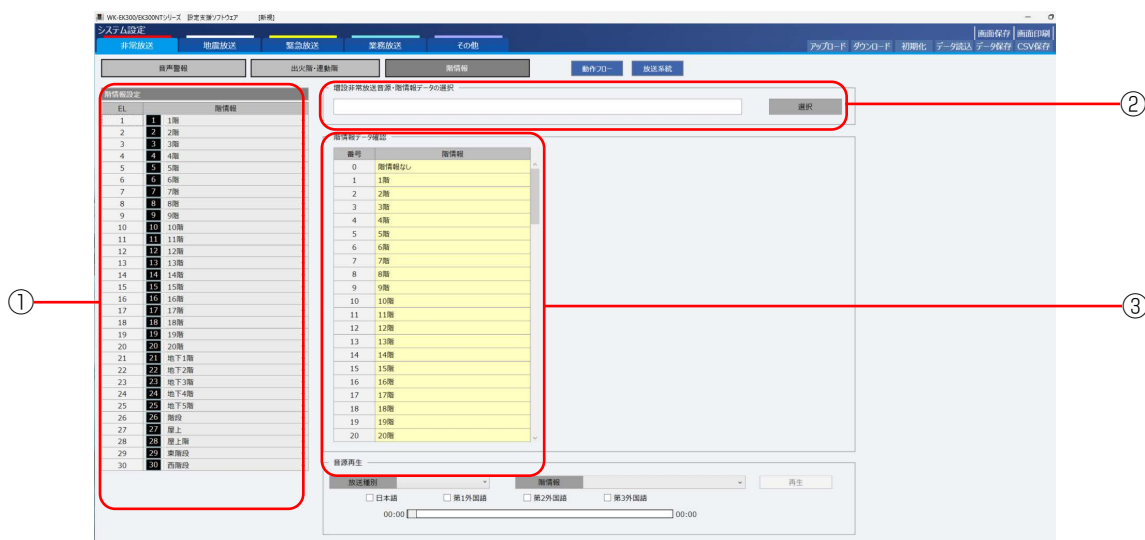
WK-EK300/SK300NTシリーズ 設定支援ソフトウェア [新規]

システム設定

非常放送 | 地震放送 | 緊急放送 | 業務放送 | その他

画面保存 | 画面印刷

アップロード | ダウンロード | 初期化 | データ読込 | データ保存 | CSV保存

音声警報 | 出火階・連動階 | 階情報 | 動作フロー | 放送系統

階情報設定

| EL | 階情報 |
|---|---|
| 1 | 1 1階 |
| 2 | 2 2階 |
| 3 | 3 3階 |
| 4 | 4 4階 |
| 5 | 5 5階 |
| 6 | 6 6階 |
| 7 | 7 7階 |
| 8 | 8 8階 |
| 9 | 9 9階 |
| 10 | 10 10階 |
| 11 | 11 11階 |
| 12 | 12 12階 |
| 13 | 13 13階 |
| 14 | 14 14階 |
| 15 | 15 15階 |
| 16 | 16 16階 |
| 17 | 17 17階 |
| 18 | 18 18階 |
| 19 | 19 19階 |
| 20 | 20 20階 |
| 21 | 21 地下1階 |
| 22 | 22 地下2階 |
| 23 | 23 地下3階 |
| 24 | 24 地下4階 |
| 25 | 25 地下5階 |
| 26 | 26 階段 |
| 27 | 27 屋上 |
| 28 | 28 屋上階 |
| 29 | 29 東階段 |
| 30 | 30 西階段 |

①

増設非常放送音源・階情報データの選択

選択

②

階情報データ確認

| 番号 | 階情報 |
|---|---|
| 0 | 階情報なし |
| 1 | 1階 |
| 2 | 2階 |
| 3 | 3階 |
| 4 | 4階 |
| 5 | 5階 |
| 6 | 6階 |
| 7 | 7階 |
| 8 | 8階 |
| 9 | 9階 |
| 10 | 10階 |
| 11 | 11階 |
| 12 | 12階 |
| 13 | 13階 |
| 14 | 14階 |
| 15 | 15階 |
| 16 | 16階 |
| 17 | 17階 |
| 18 | 18階 |
| 19 | 19階 |
| 20 | 20階 |

③

音源再生

放送種別 | 階情報 | 再生

日本語 | 第1外国語 | 第2外国語 | 第3外国語

00:00 | 00:00